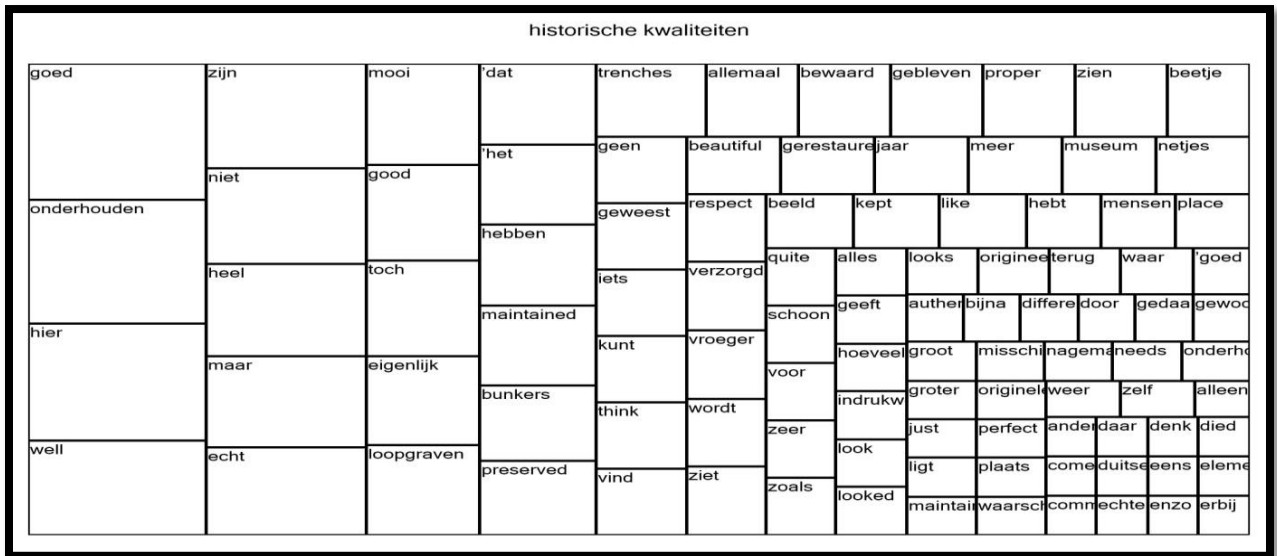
historische kwaliteiten

goed
onderhouden
hier
well
zijn
niet
heel
maar
echt
mooi
good
toch
eigenlijk
loopgraven
'dat
'het
hebben
maintained
bunkers
preserved
trenches
geen
geweest
iets
kunt
think
vind
allemaal
bewaard
gebleven
proper
zien
beetje
beautiful
gerestaure
jaar
meer
museum
netjes
respect
verzorgd
vroeger
wordt
ziet
beeld
kept
like
hebt
mensen
place
quite
schoon
voor
zeer
zoals
alles
geeft
hoeveel
indrukw
look
looked
looks
originee
terug
waar
'goed
authen
bijna
differe
door
gedaa
gewoo
groot
misschi
nagema
needs
onderho
groter
origine
weer
zelf
alleen
just
perfect
ander
daar
denk
died
ligt
plaats
come
duits
eens
eleme
maintai
waarsch
comm
echte
enzo
erbij